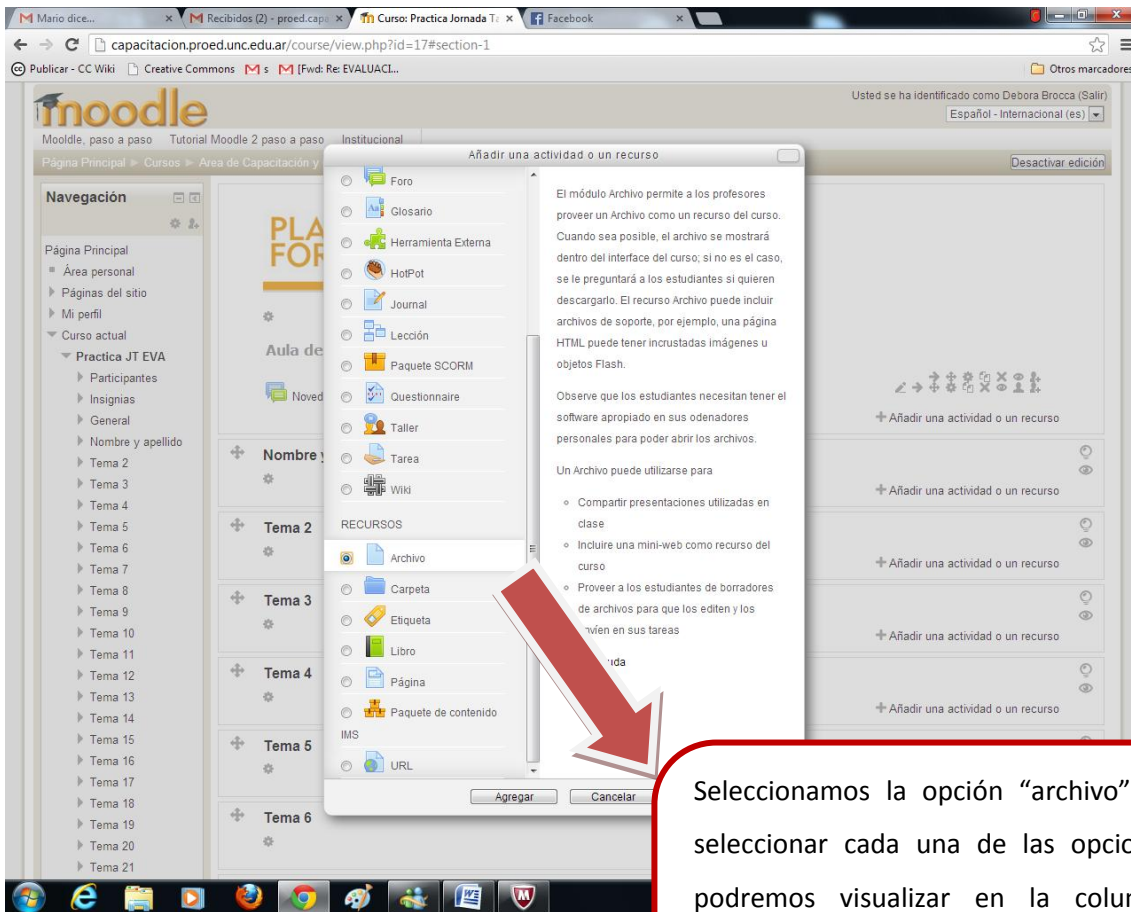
Mario dice... | Recibidos (2) - proed.capa | Curso: Practica Jornada T | Facebook

capacitacion.proed.unc.edu.ar/course/view.php?id=17#section-1

Publicar - CC Wiki | Creative Commons | s | [Fwd: Re: EVALUACI... | Otros marcadores

moodle

Usted se ha identificado como Debora Brocca (Salir)
Español - Internacional (es)

Mooldle, paso a paso | Tutorial Moodle 2 paso a paso | Institucional

Página Principal ▶ Cursos ▶ Area de Capacitación y

Desactivar edición

Navegación

Página Principal
Área personal
Páginas del sitio
Mi perfil
Curso actual
Practica JT EVA
Participantes
Insignias
General
Nombre y apellido
Tema 2
Tema 3
Tema 4
Tema 5
Tema 6
Tema 7
Tema 8
Tema 9
Tema 10
Tema 11
Tema 12
Tema 13
Tema 14
Tema 15
Tema 16
Tema 17
Tema 18
Tema 19
Tema 20
Tema 21

PLA
FOR

Aula de

Noved

Nombre y

Tema 2

Tema 3

Tema 4

Tema 5

Tema 6

Añadir una actividad o un recurso
Añadir una actividad o un recurso
Añadir una actividad o un recurso
Añadir una actividad o un recurso
Añadir una actividad o un recurso

Añadir una actividad o un recurso

Foro
Glosario
Herramienta Externa
HotPot
Journal
Lección
Paquete SCORM
Questionnaire
Taller
Tarea
Wiki
RECURSOS
Archivo
Carpeta
Etiqueta
Libro
Página
Paquete de contenido IMS
URL

El módulo Archivo permite a los profesores proveer un Archivo como un recurso del curso. Cuando sea posible, el archivo se mostrará dentro del interface del curso; si no es el caso, se le preguntará a los estudiantes si quieren descargarlo. El recurso Archivo puede incluir archivos de soporte, por ejemplo, una página HTML puede tener incrustadas imágenes u objetos Flash.

Observe que los estudiantes necesitan tener el software apropiado en sus odenadores personales para poder abrir los archivos.

Un Archivo puede utilizarse para

- Compartir presentaciones utilizadas en clase
- Incluire una mini-web como recurso del curso
- Proveer a los estudiantes de borradores de archivos para que los editen y los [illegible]víen en sus tareas

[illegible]uda

Agregar | Cancelar

Seleccionamos la opción “archivo” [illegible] seleccionar cada una de las opcio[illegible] podremos visualizar en la colu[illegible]